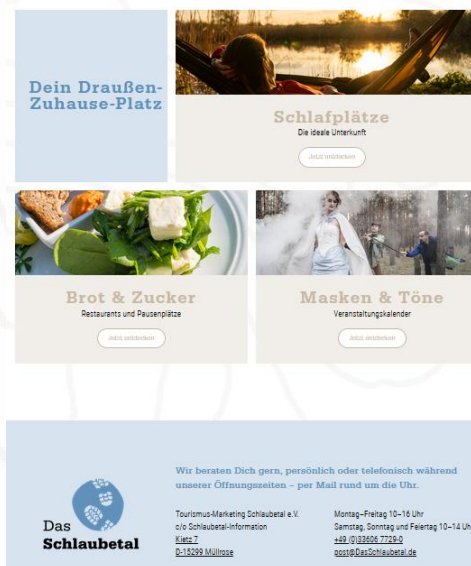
Dein Draußen-Zuhause-Platz

Schlafplätze
Die ideale Unterkunft
Jetzt entdecken

Brot & Zucker
Restaurants und Pausenplätze
Jetzt entdecken

Masken & Töne
Veranstaltungskalender
Jetzt entdecken

Das Schlaubetal

Wir beraten Dich gern, persönlich oder telefonisch während unserer Öffnungszeiten – per Mail rund um die Uhr.

Tourismus-Marketing Schlaubetal e.V.
c/o Schlaubetal-Information
Kietz 7
D-15299 Müllrose

Montag–Freitag 10–16 Uhr
Samstag, Sonntag und Feiertag 10–14 Uhr
+49 (0)33606 7729-0
post@DasSchlaubetal.de